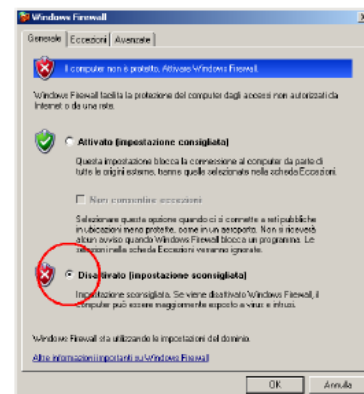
Windows Firewall

Generale | Eccezioni | Avanzate

Il computer non è protetto. Attivare Windows Firewall.

Windows Firewall facilita la protezione del computer dagli accessi non autorizzati da Internet o da una rete.

Attivato (impostazione consigliata)

Questa impostazione blocca la connessione al computer da parte di tutte le origini esterne, tranne quelle selezionate nella scheda Eccezioni.

Non consentire eccezioni

Selezionare questa opzione quando ci si connette a reti pubbliche in ubicazioni meno protette, come in un aeroporto. Non si riceverà alcun avviso quando Windows Firewall blocca un programma. Le selezioni nella scheda Eccezioni verranno ignorate.

Disattivato (impostazione sconsigliata)

Impostazione sconsigliata. Se viene disattivato Windows Firewall, il computer può essere maggiormente esposto a virus e intrusi.

Windows Firewall sta utilizzando le impostazioni del dominio.

Altre informazioni importanti su Windows Firewall

OK | Annulla